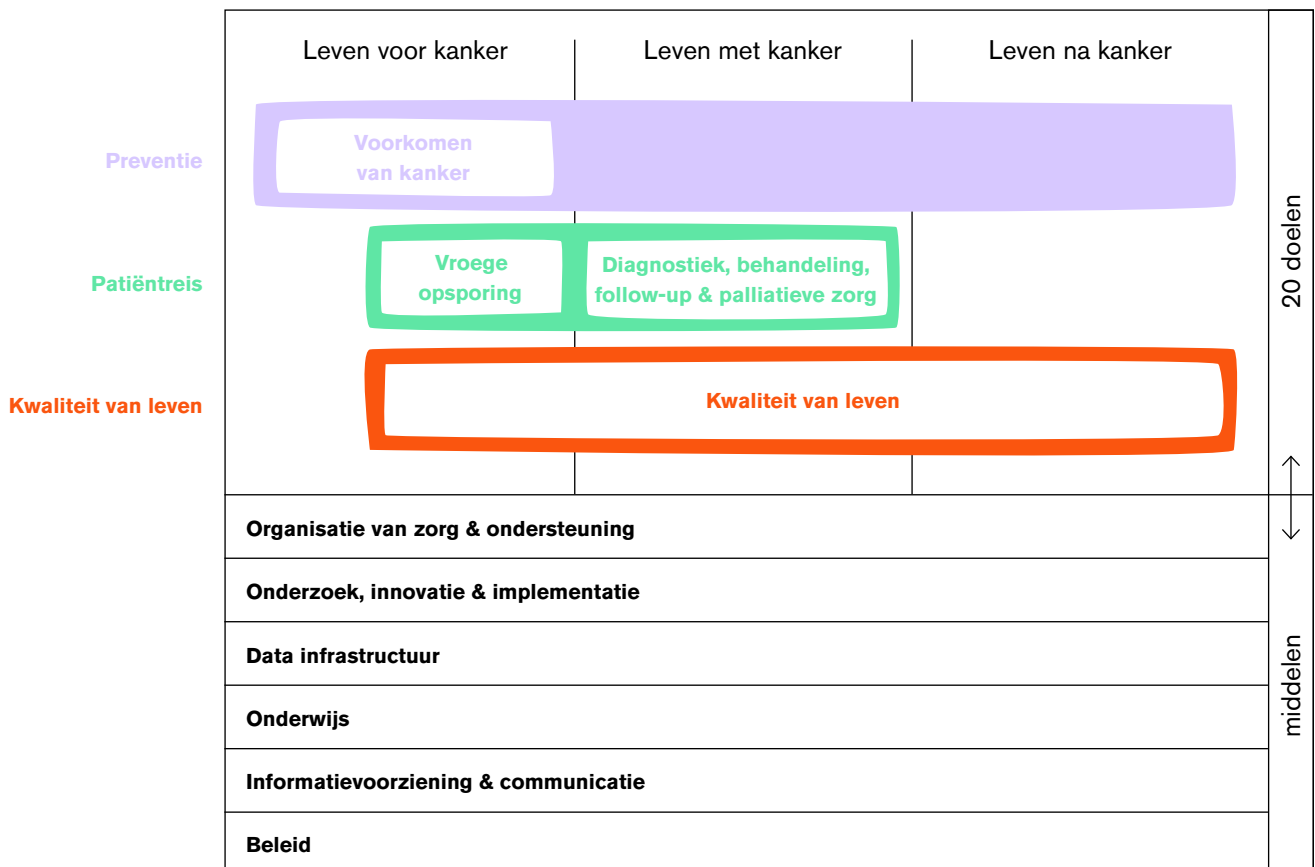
Leven voor kanker | Leven met kanker | Leven na kanker

Preventie

Voorkomen van kanker

Patiëntreis

Vroege opsporing

Diagnostiek, behandeling, follow-up & palliatieve zorg

Kwaliteit van leven

Kwaliteit van leven

20 doelen

Organisatie van zorg & ondersteuning

Onderzoek, innovatie & implementatie

Data infrastructuur

Onderwijs

Informatievoorziening & communicatie

Beleid

middelen